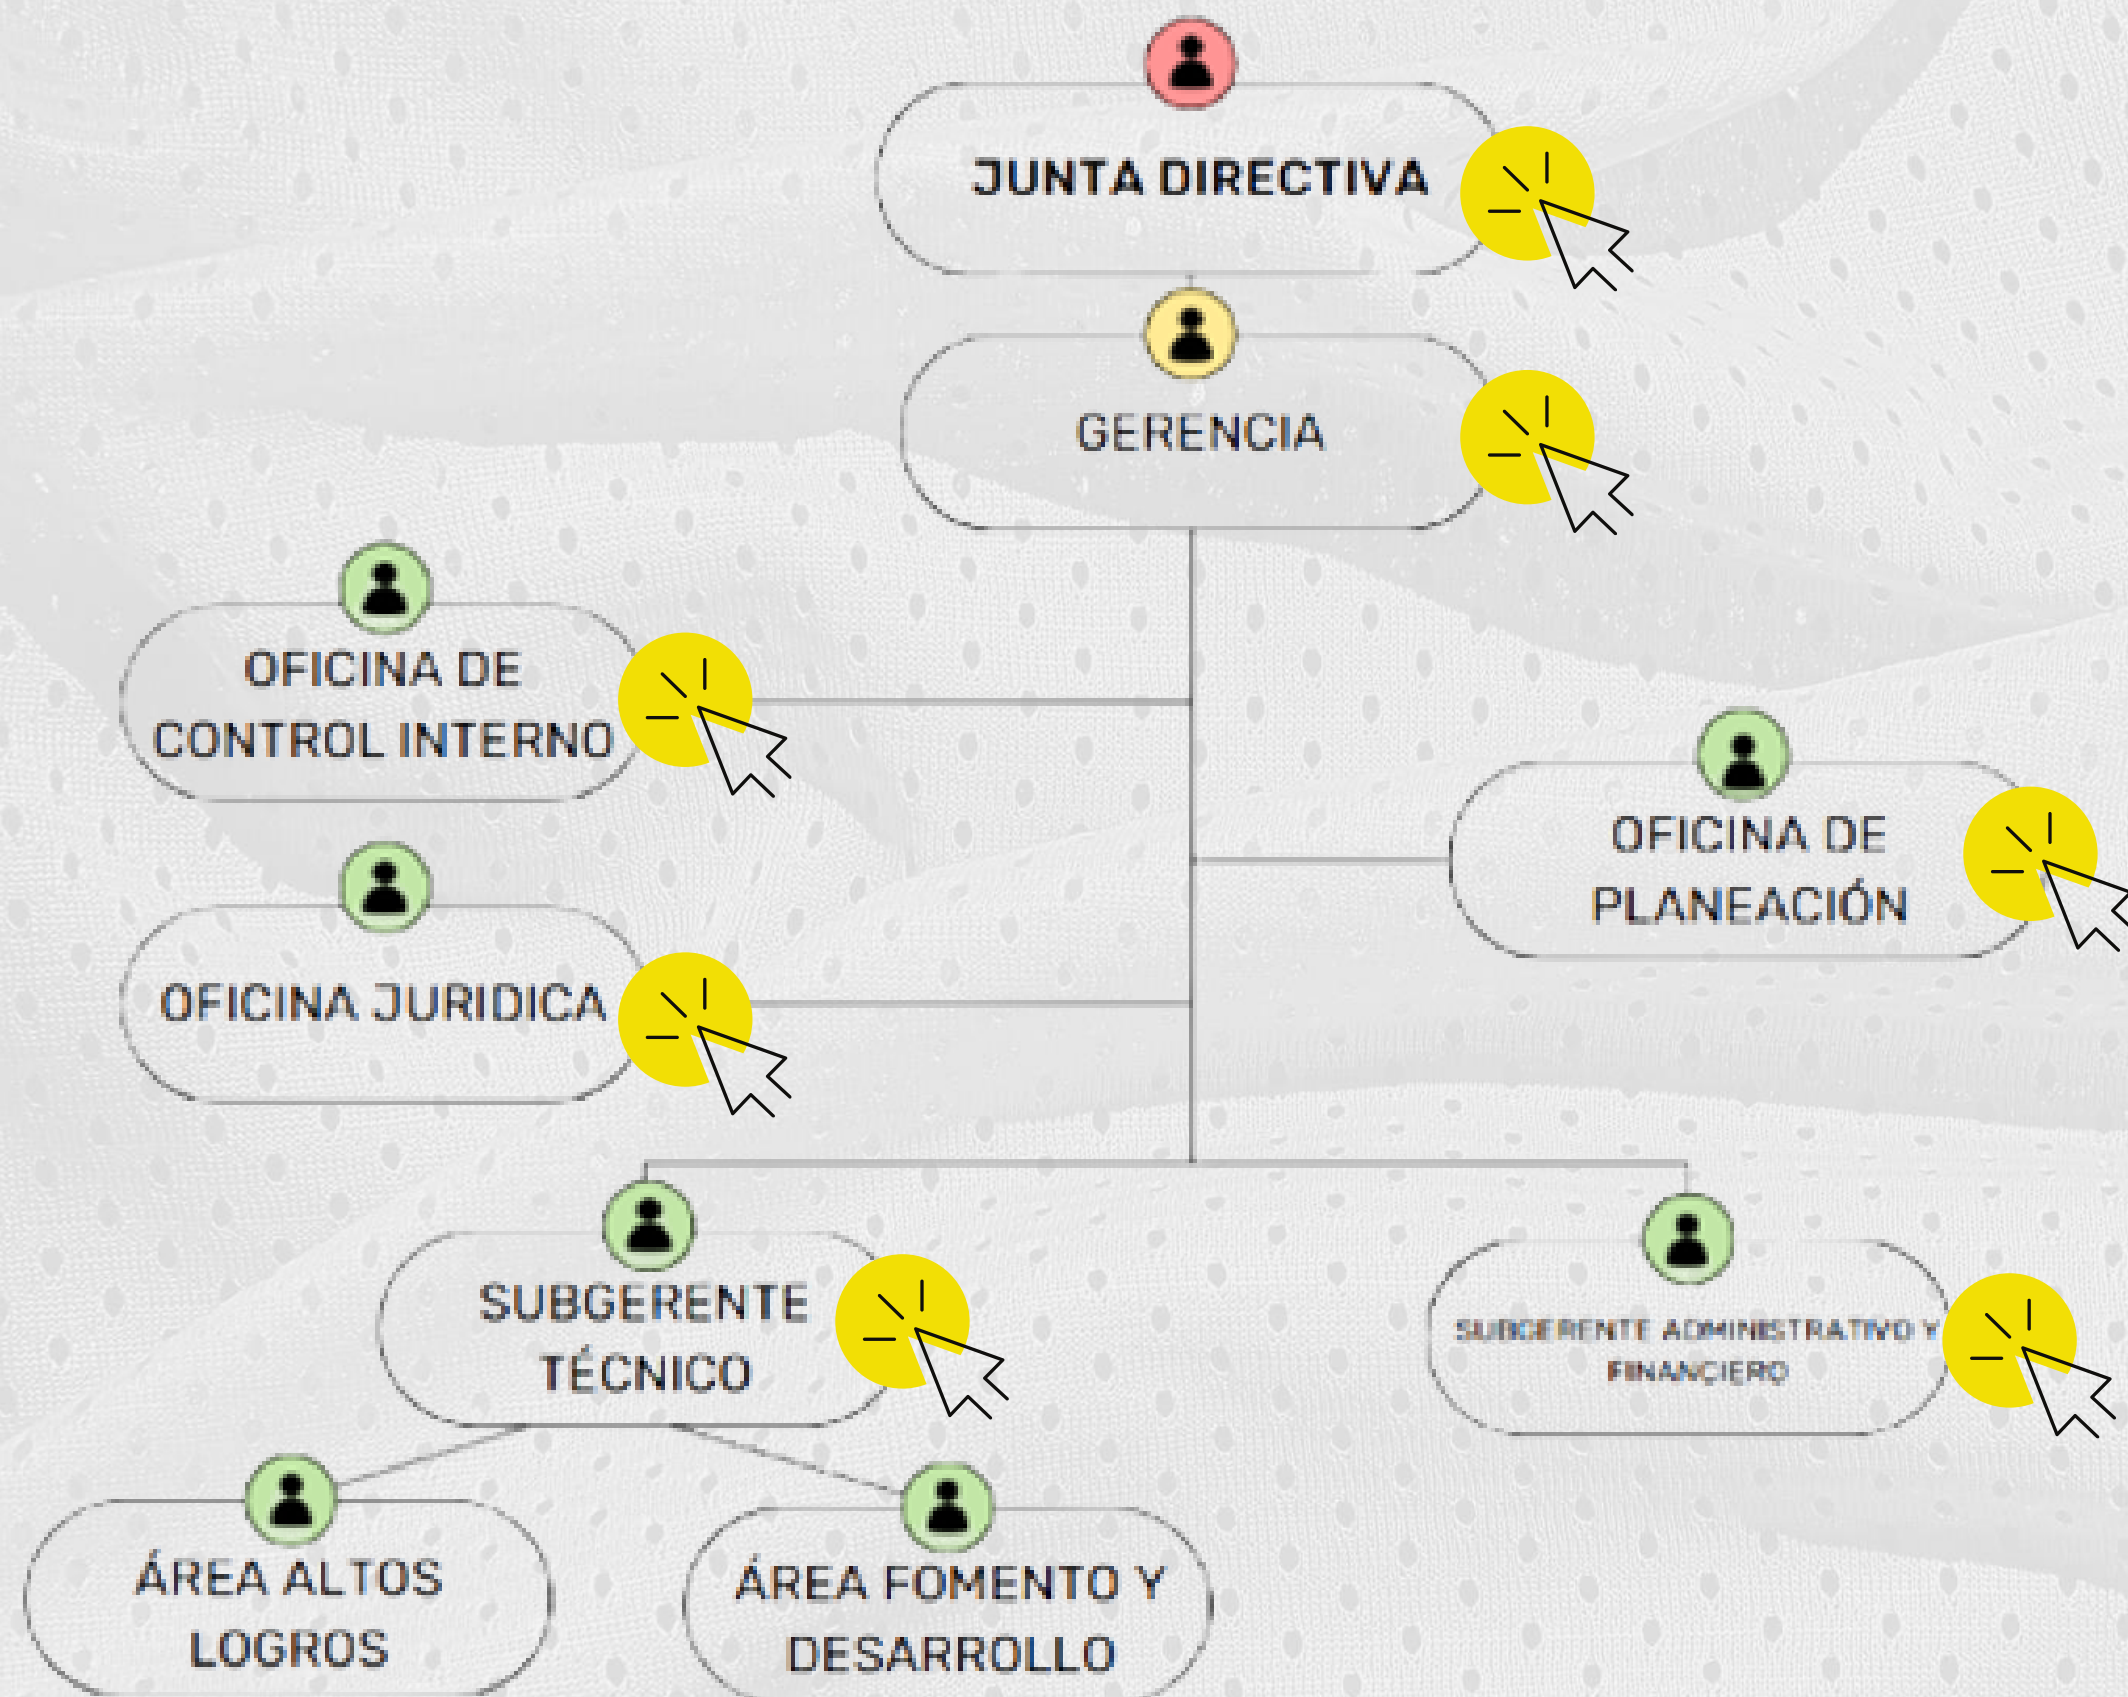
JUNTA DIRECTIVA

GERENCIA

OFICINA DE CONTROL INTERNO

OFICINA DE PLANEACIÓN

OFICINA JURIDICA

SUBGERENTE TÉCNICO

SUBGERENTE ADMINISTRATIVO Y FINANCIERO

ÁREA ALTOS LOGROS

ÁREA FOMENTO Y DESARROLLO